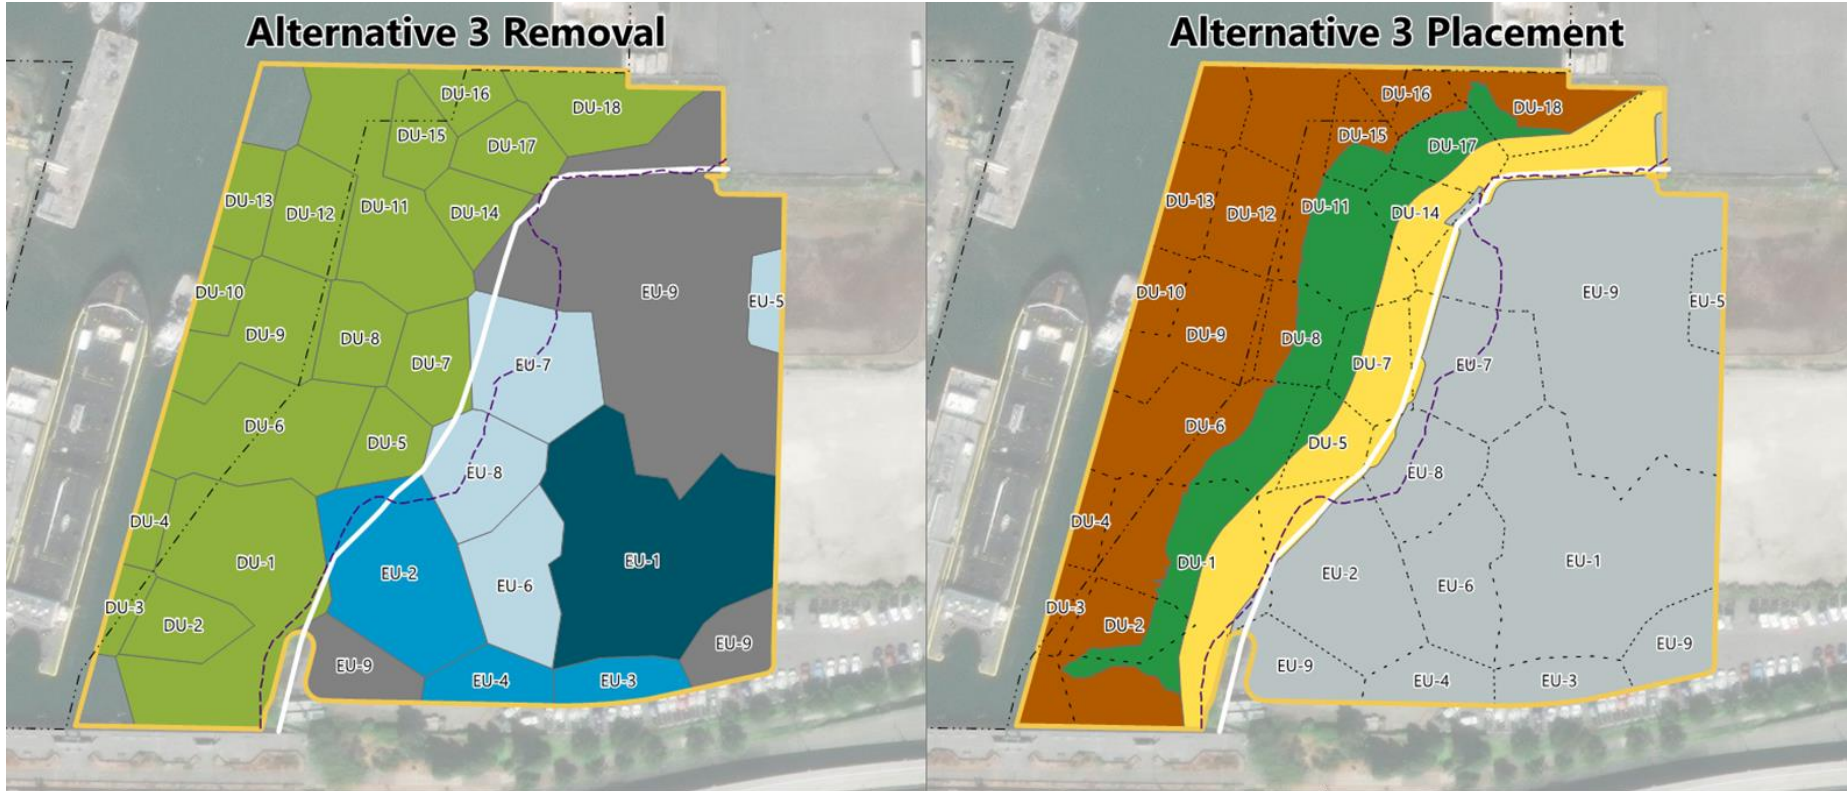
Alternative 3 Removal

DU-16
DU-18
DU-15
DU-17
DU-13
DU-12
DU-11
DU-14
DU-10
EU-9
EU-5
DU-9
DU-8
DU-7
EU-7
DU-6
DU-5
EU-8
DU-4
EU-1
DU-1
EU-2
EU-6
DU-3
DU-2
EU-9
EU-9
EU-4
EU-3

Alternative 3 Placement

DU-16
DU-18
DU-15
DU-17
DU-13
DU-12
DU-11
DU-14
DU-10
EU-9
EU-5
DU-9
DU-8
DU-7
EU-7
DU-6
DU-5
EU-8
DU-4
EU-1
DU-1
EU-2
EU-6
DU-3
DU-2
EU-9
EU-9
EU-4
EU-3